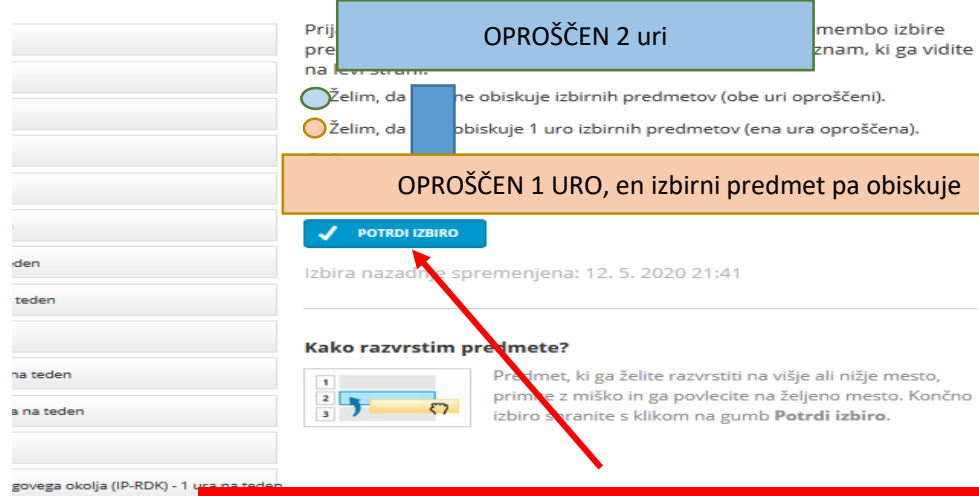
Prij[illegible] membo izbire pre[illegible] znam, ki ga vidite na levi strani.

OPROŠČEN 2 uri

Želim, da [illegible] ne obiskuje izbirnih predmetov (obe uri oproščeni).

Želim, da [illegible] obiskuje 1 uro izbirnih predmetov (ena ura oproščena).

OPROŠČEN 1 URO, en izbirni predmet pa obiskuje

POTRDI IZBIRO

Izbira nazadnje spremenjena: 12. 5. 2020 21:41

Kako razvrstim predmete?

1
2
3

Predmet, ki ga želite razvrstiti na višje ali nižje mesto, primite z miško in ga povlecite na željeno mesto. Končno izbiro shranite s klikom na gumb **Potrdi izbiro**.

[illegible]teden
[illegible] teden
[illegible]na teden
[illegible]a na teden
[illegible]govega okolja (IP-RDK) - 1 ura na teden